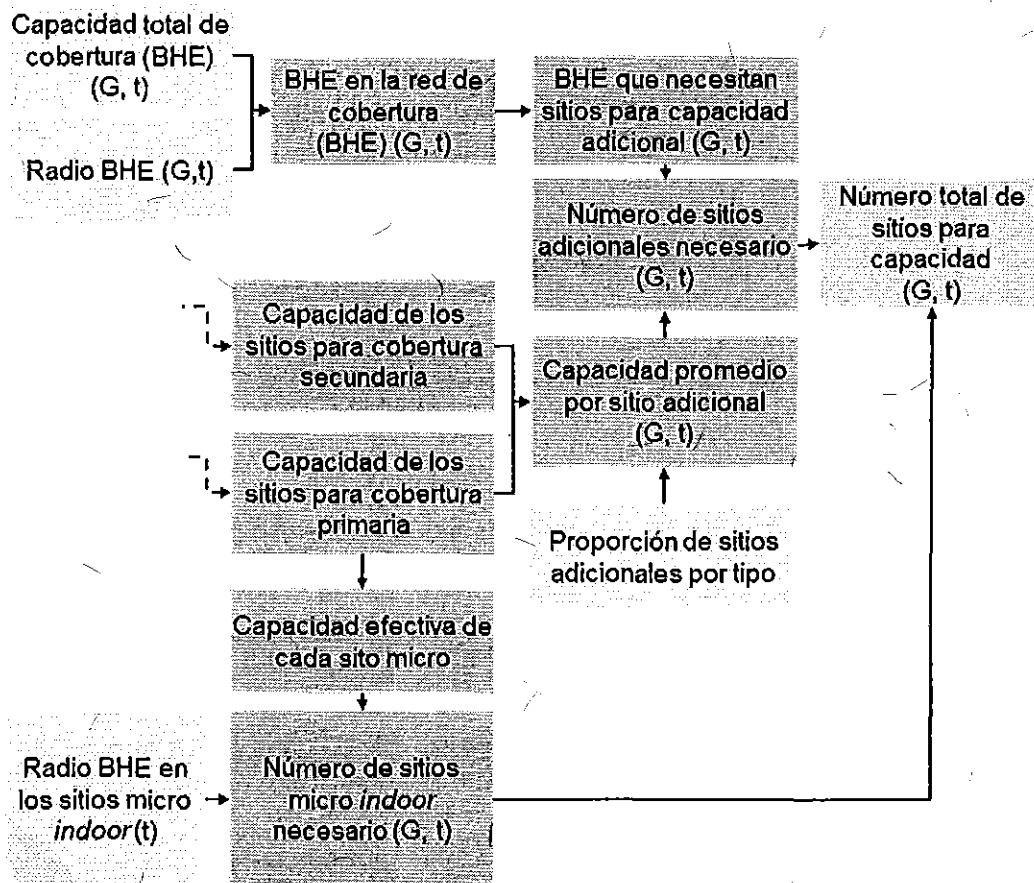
Capacidad total de cobertura (BHE) (G, t)

Radio BHE (G,t)

BHE en la red de cobertura (BHE) (G, t)

BHE que necesitan sitios para capacidad adicional (G, t)

Número de sitios adicionales necesario (G, t)

Número total de sitios para capacidad (G, t)

Capacidad de los sitios para cobertura secundaria

Capacidad de los sitios para cobertura primaria

Capacidad promedio por sitio adicional (G, t)

Proporción de sitios adicionales por tipo

Capacidad efectiva de cada sito micro

Radio BHE en los sitios micro *indoor* (t)

Número de sitios micro *indoor* necesario (G, t)